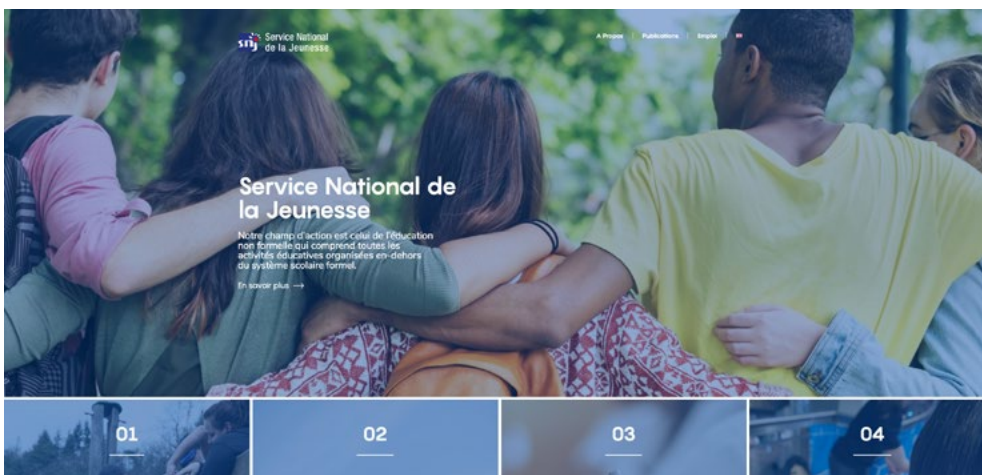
snj Service National de la Jeunesse

A Propos | Publications | Emploi

Service National de la Jeunesse

Notre champ d'action est celui de l'éducation non formelle qui comprend toutes les activités éducatives organisées en-dehors du système scolaire formel.

En savoir plus →

01

02

03

04